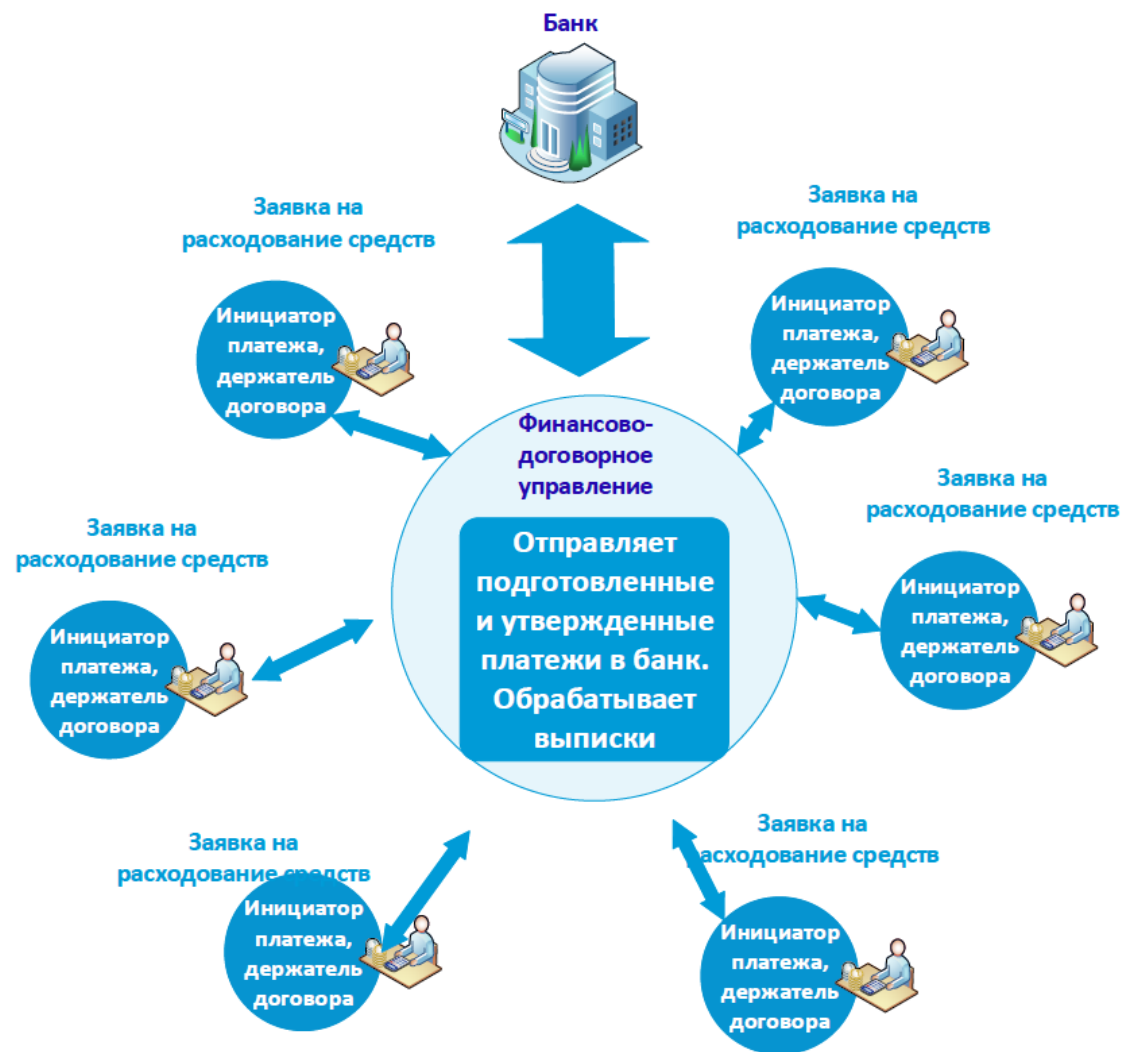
Банк

Заявка на расходование средств

Инициатор платежа, держатель договора

Заявка на расходование средств

Инициатор платежа, держатель договора

Финансово-договорное управление

Отправляет подготовленные и утвержденные платежи в банк. Обрабатывает выписки

Заявка на расходование средств

Инициатор платежа, держатель договора

Заявка на расходование средств

Инициатор платежа, держатель договора

Заявка на расходование средств

Инициатор платежа, держатель договора

Заявка на расходование средств

Инициатор платежа, держатель договора